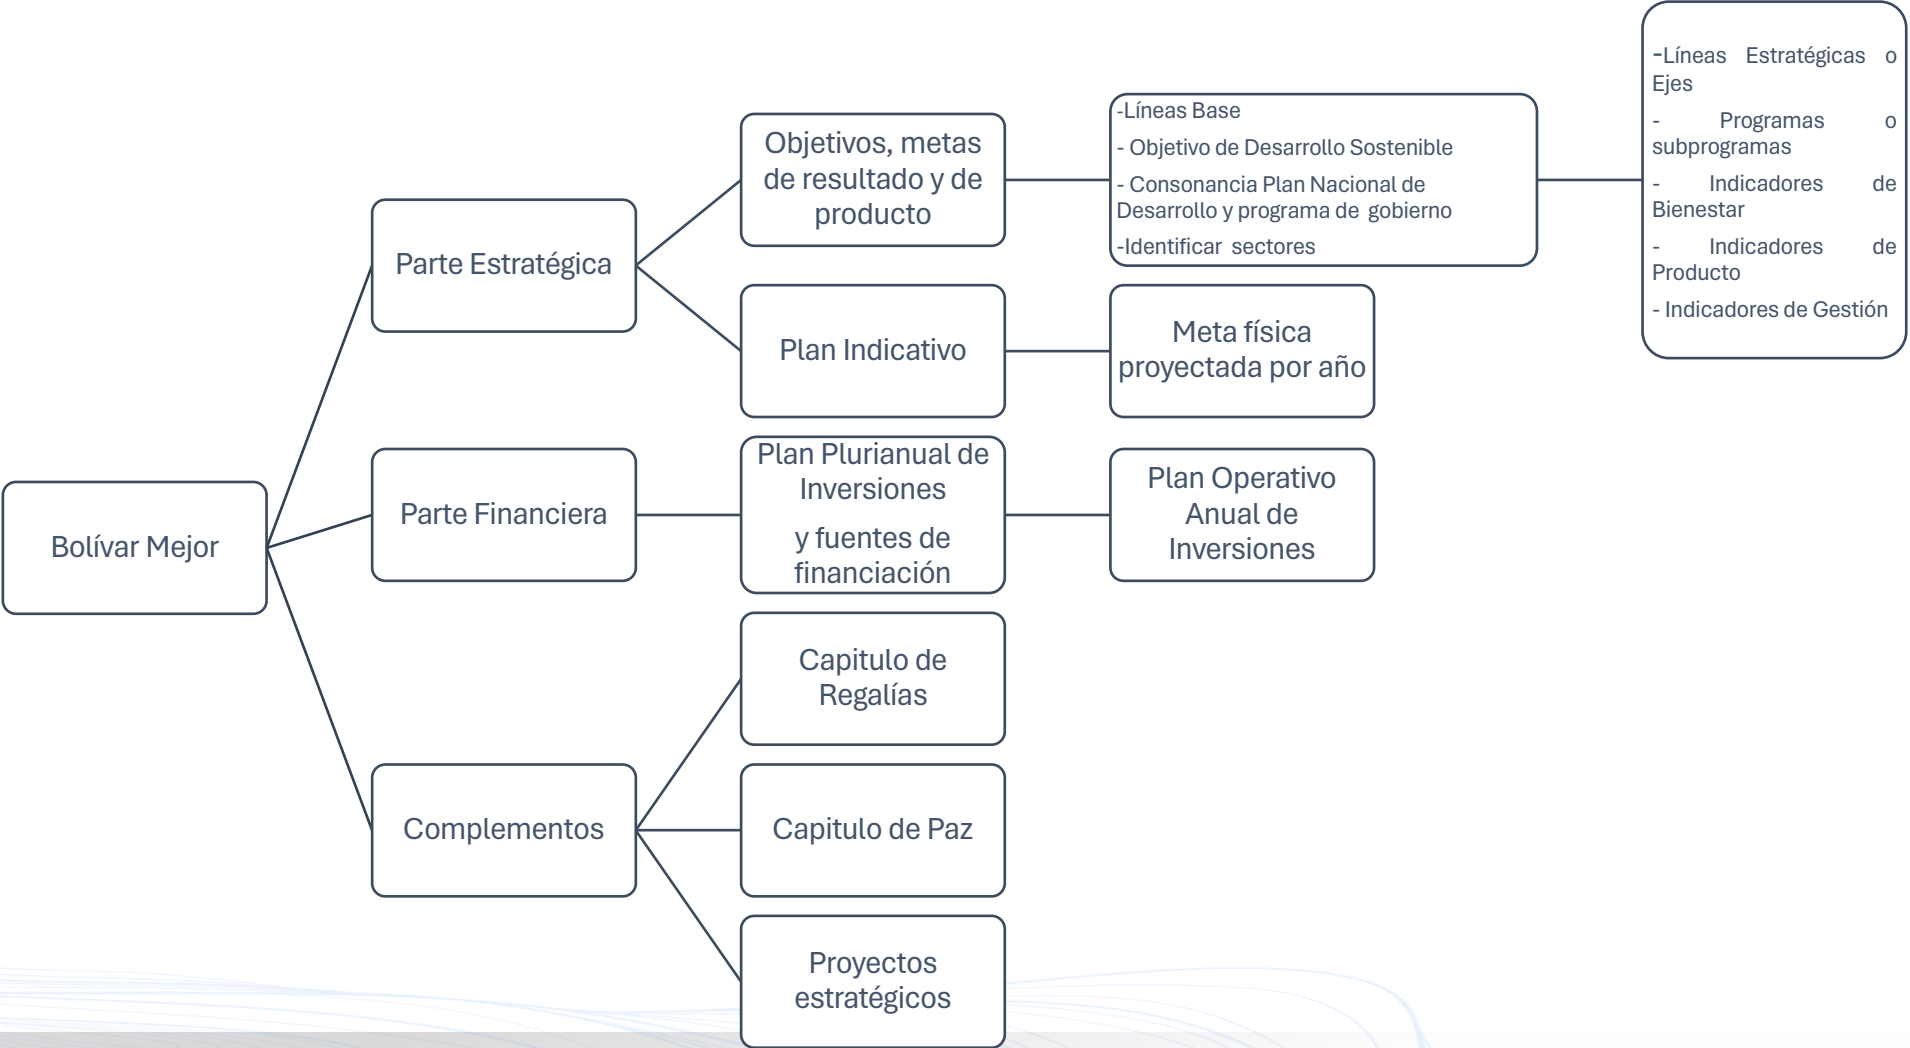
Bolívar Mejor

Parte Estratégica

Objetivos, metas de resultado y de producto

-Líneas Base
- Objetivo de Desarrollo Sostenible
- Consonancia Plan Nacional de Desarrollo y programa de gobierno
-Identificar sectores

-Líneas Estratégicas o Ejes
- Programas o subprogramas
- Indicadores de Bienestar
- Indicadores de Producto
- Indicadores de Gestión

Plan Indicativo

Meta física proyectada por año

Parte Financiera

Plan Plurianual de Inversiones
y fuentes de financiación

Plan Operativo Anual de Inversiones

Complementos

Capitulo de Regalías

Capitulo de Paz

Proyectos estratégicos